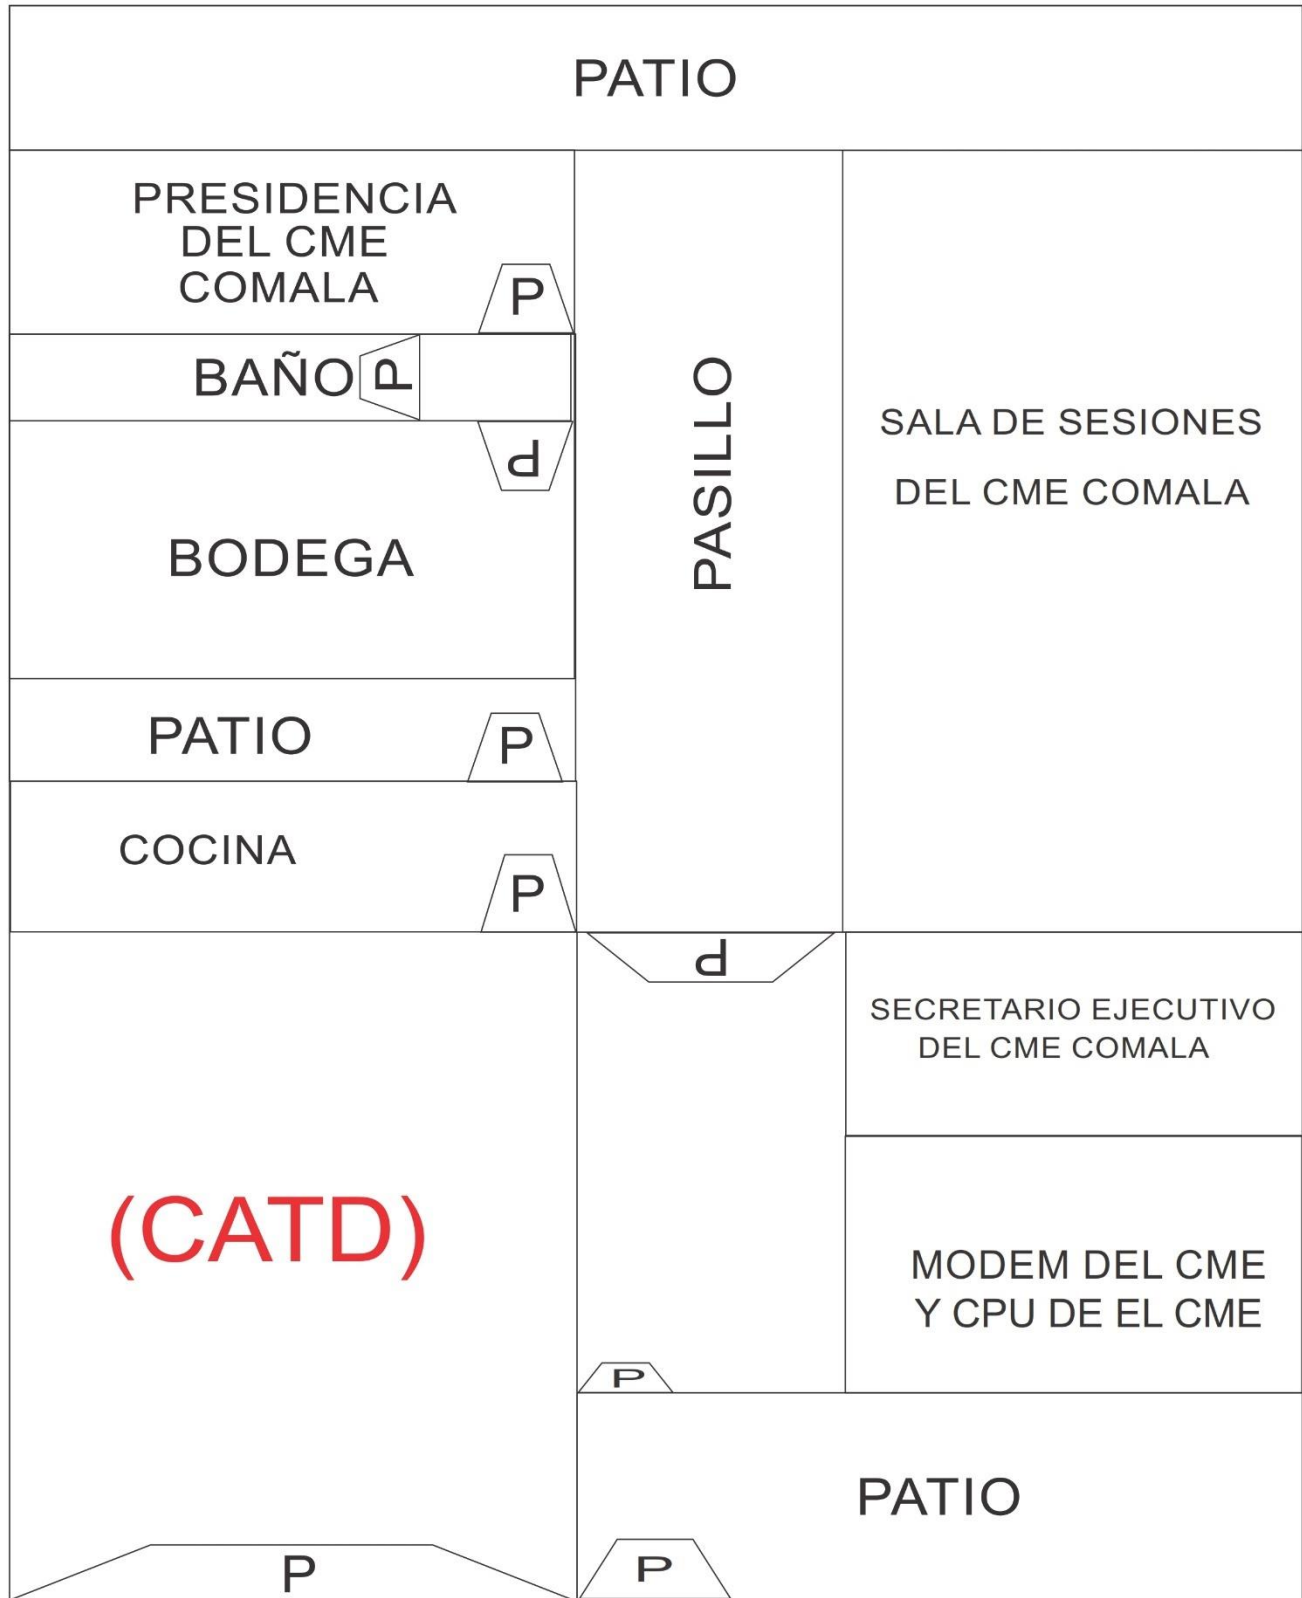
PATIO

PRESIDENCIA DEL CME COMALA

P

BAÑO

P

P

BODEGA

PASILLO

SALA DE SESIONES DEL CME COMALA

PATIO

P

COCINA

P

P

SECRETARIO EJECUTIVO DEL CME COMALA

(CATD)

MODEM DEL CME Y CPU DE EL CME

P

PATIO

P

P